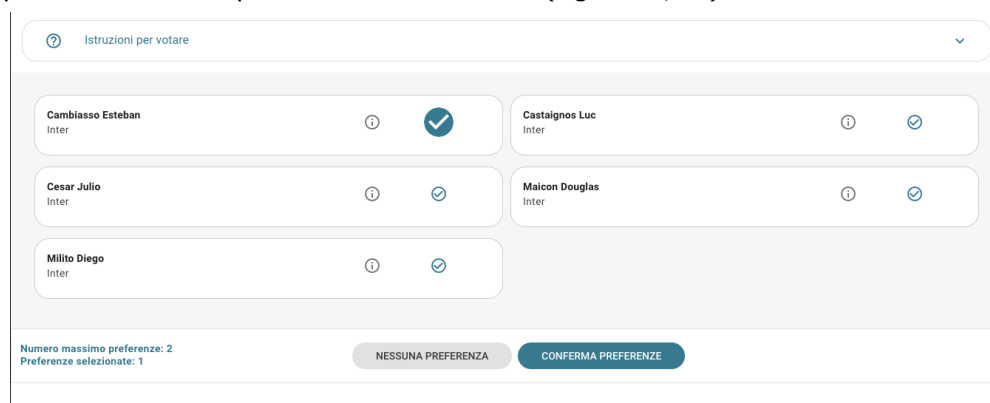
Istruzioni per votare

Cambiasso Esteban
Inter

Castaignos Luc
Inter

Cesar Julio
Inter

Maicon Douglas
Inter

Milito Diego
Inter

Numero massimo preferenze: 2
Preferenze selezionate: 1

NESSUNA PREFERENZA

CONFERMA PREFERENZE